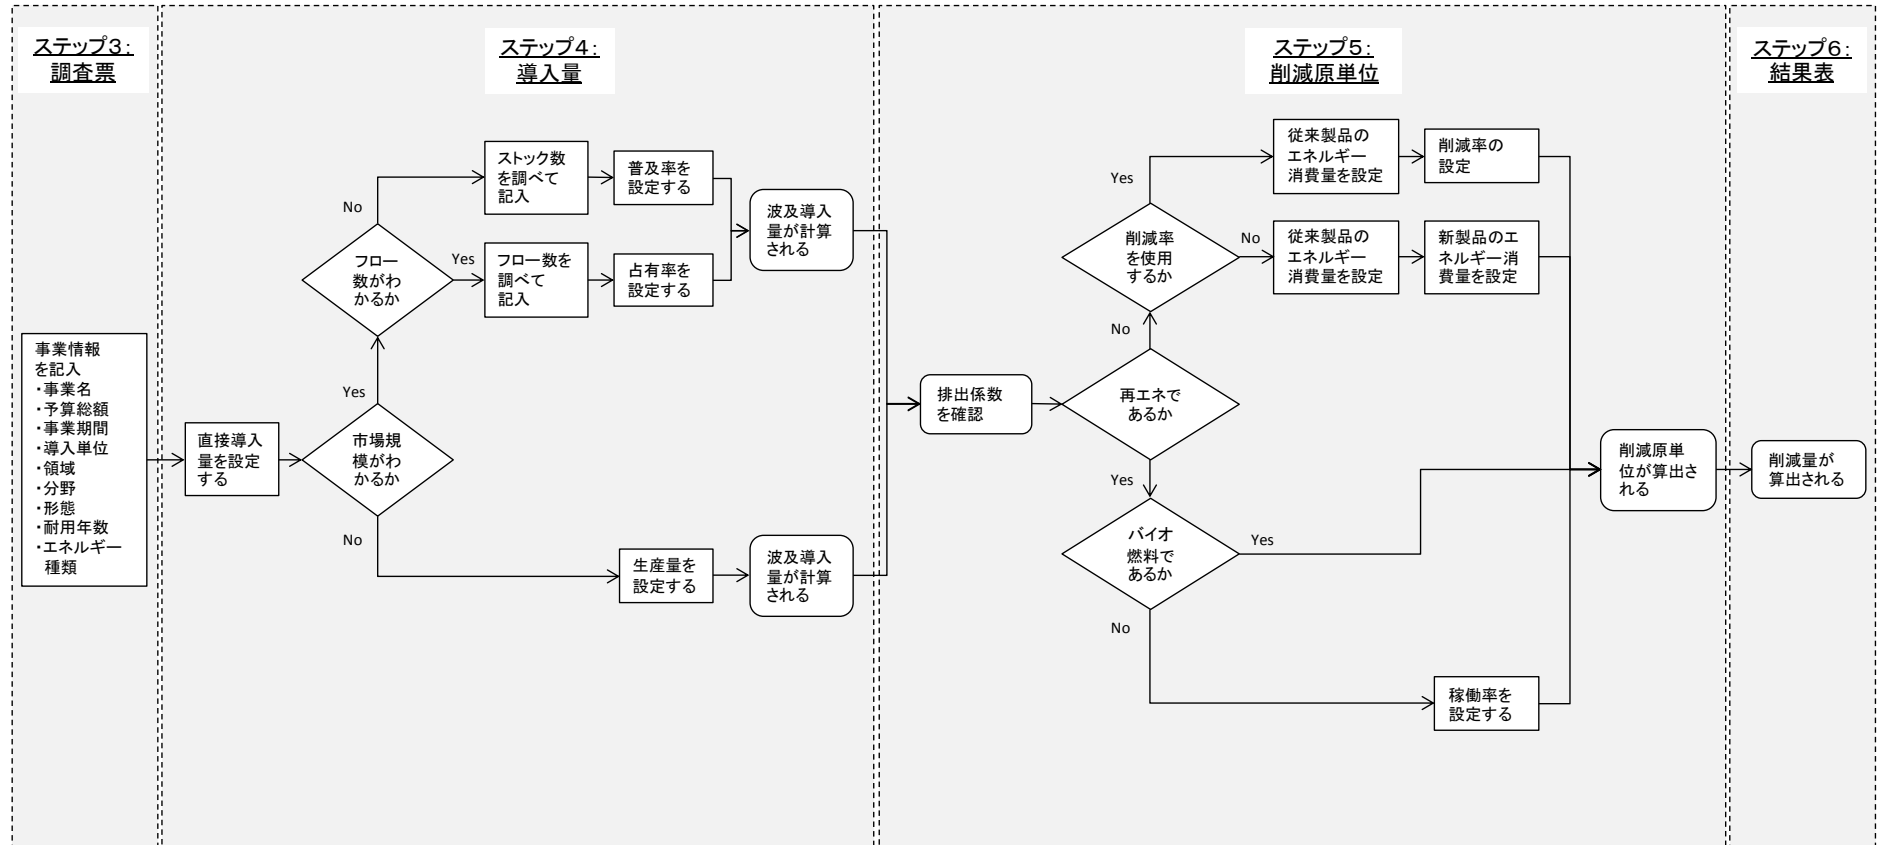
ステップ3：
調査票

事業情報を記入
・事業名
・予算総額
・事業期間
・導入単位
・領域
・分野
・形態
・耐用年数
・エネルギー種類

ステップ4：
導入量

直接導入量を設定する

市場規模がわかるか

Yes

No

フロー数がわかるか

No

Yes

ストック数を調べて記入

普及率を設定する

フロー数を調べて記入

占有率を設定する

波及導入量が計算される

生産量を設定する

波及導入量が計算される

ステップ5：
削減原単位

排出係数を確認

再エネであるか

No

Yes

削減率を使用するか

Yes

No

従来製品のエネルギー消費量を設定

削減率の設定

従来製品のエネルギー消費量を設定

新製品のエネルギー消費量を設定

バイオ燃料であるか

Yes

No

稼働率を設定する

削減原単位が算出される

ステップ6：
結果表

削減量が算出される